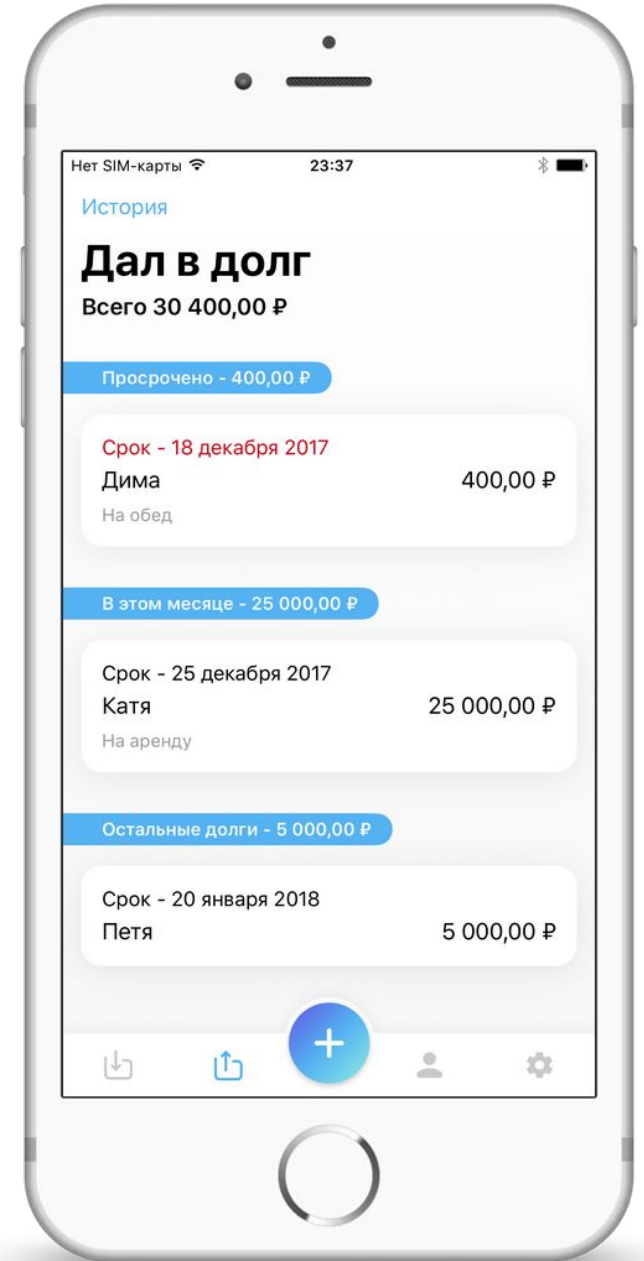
Нет SIM-карты 23:37

История

Дал в долг

Всего 30 400,00 ₽

Просрочено - 400,00 ₽

Срок - 18 декабря 2017
Дима 400,00 ₽
На обед

В этом месяце - 25 000,00 ₽

Срок - 25 декабря 2017
Катя 25 000,00 ₽
На аренду

Остальные долги - 5 000,00 ₽

Срок - 20 января 2018
Петя 5 000,00 ₽

+